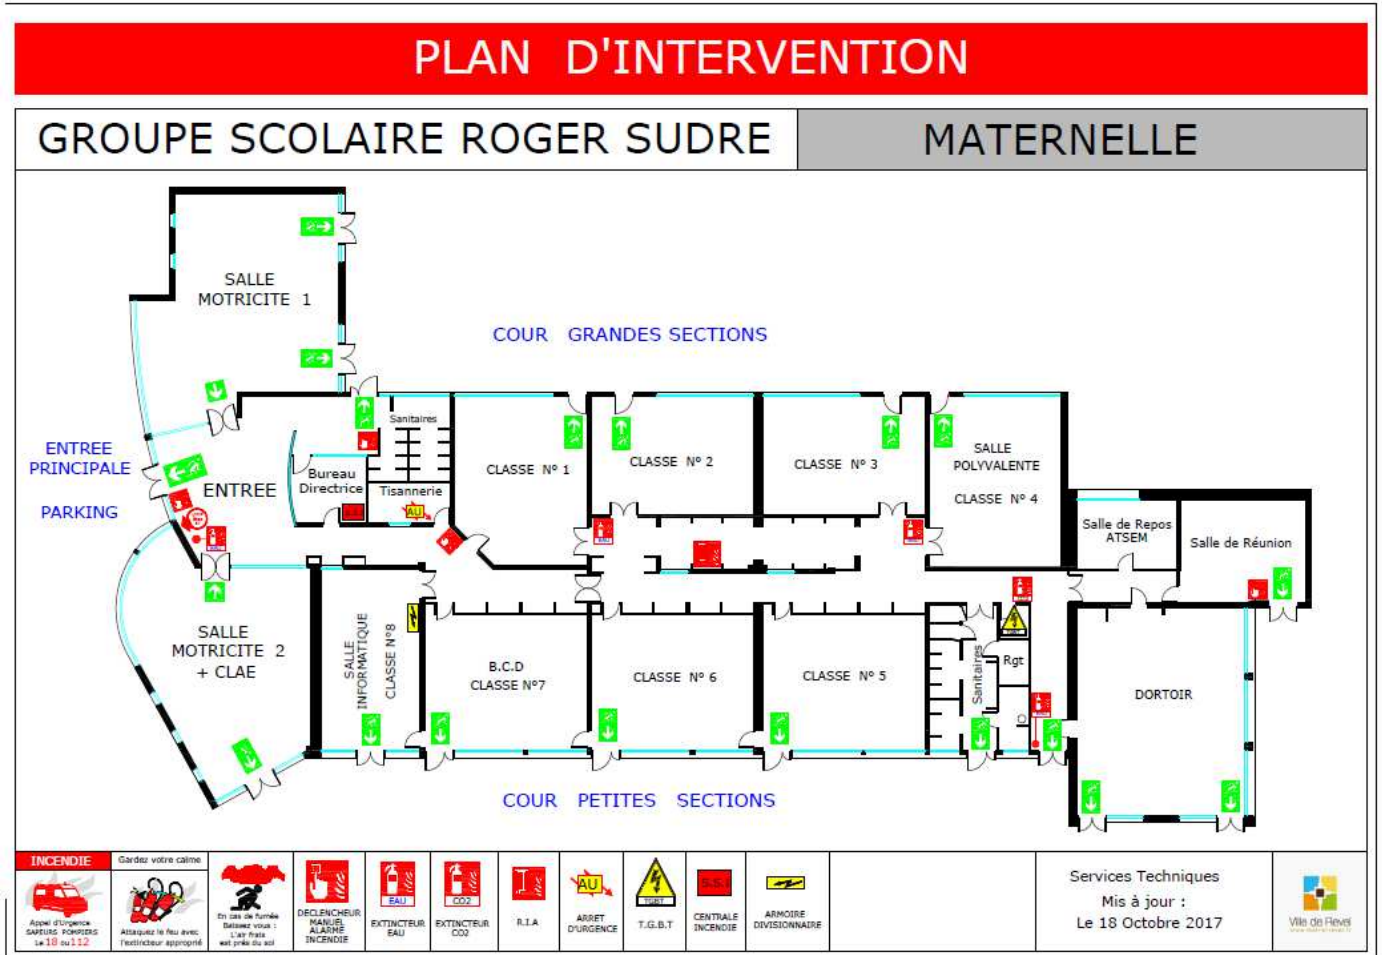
PLAN D'INTERVENTION

GROUPE SCOLAIRE ROGER SUDRE

MATERNELLE

SALLE MOTRICITE 1

COUR GRANDES SECTIONS

ENTREE PRINCIPALE

PARKING

ENTREE

Bureau Directrice

Sanitaires

Tisannerie

AU

CLASSE N° 1

CLASSE N° 2

CLASSE N° 3

SALLE POLYVALENTE

CLASSE N° 4

Salle de Repos ATSEM

Salle de Réunion

SALLE MOTRICITE 2 + CLAE

SALLE INFORMATIQUE

CLASSE N°8

B.C.D CLASSE N°7

CLASSE N° 6

CLASSE N° 5

Sanitaires

Rgt

DORTOIR

COUR PETITES SECTIONS

| INCENDIE | Gardez votre calme | | | | | | | | | |
|---|---|---|---|---|---|---|---|---|---|---|
| Appel d'Urgence SAPEURS POMPIERS Le 18 ou 112 | Attaquez le feu avec l'extincteur approprié | En cas de fumée Baissez vous : L'air frais est près du sol | DECLENCHEUR MANUEL ALARME INCENDIE | EAU EXTINCTEUR EAU | CO2 EXTINCTEUR CO2 | R.I.A | AU ARRET D'URGENCE | TGBT T.G.B.T | S.S.I CENTRALE INCENDIE | ARMOIRE DIVISIONNAIRE |

Services Techniques
Mis à jour :
Le 18 Octobre 2017

Ville de Revel